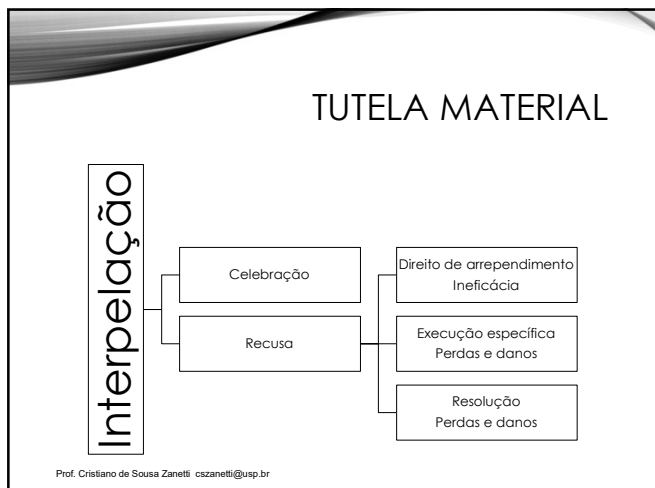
TUTELA MATERIAL

Interpelação

Celebração

Recusa

Direito de arrependimento
Ineficácia

Execução específica
Perdas e danos

Resolução
Perdas e danos

Prof. Cristiano de Sousa Zanetti cszanetti@usp.br